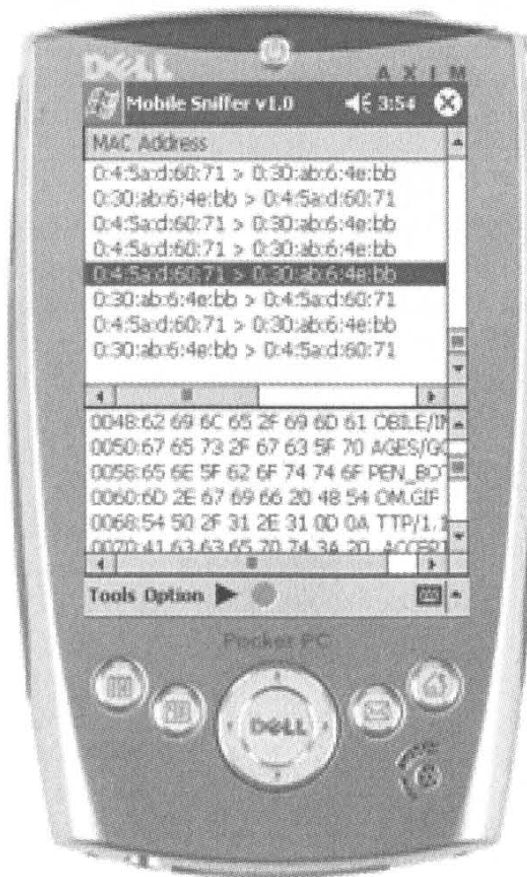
DELL

AXIM

Mobile Sniffer v1.0 3:54

MAC Address

0:4:5a:d:60:71 > 0:30:ab:6:4e:bb
0:30:ab:6:4e:bb > 0:4:5a:d:60:71
0:4:5a:d:60:71 > 0:30:ab:6:4e:bb
0:4:5a:d:60:71 > 0:30:ab:6:4e:bb
0:4:5a:d:60:71 > 0:30:ab:6:4e:bb
0:30:ab:6:4e:bb > 0:4:5a:d:60:71
0:4:5a:d:60:71 > 0:30:ab:6:4e:bb
0:30:ab:6:4e:bb > 0:4:5a:d:60:71

0048:62 69 6C 65 2F 69 6D 61 OBILE/IM
0050:67 65 73 2F 67 63 5F 70 AGES/GC
0058:65 6E 5F 62 6F 74 74 6F PEN_BOT
0060:6D 2E 67 69 66 20 48 54 OM.GIF
0068:54 50 2F 31 2E 31 0D 0A TTP/1.1
0070:41 63 63 65 70 74 3A 20 ACCEPT

Tools Option

Pocket PC

DELL